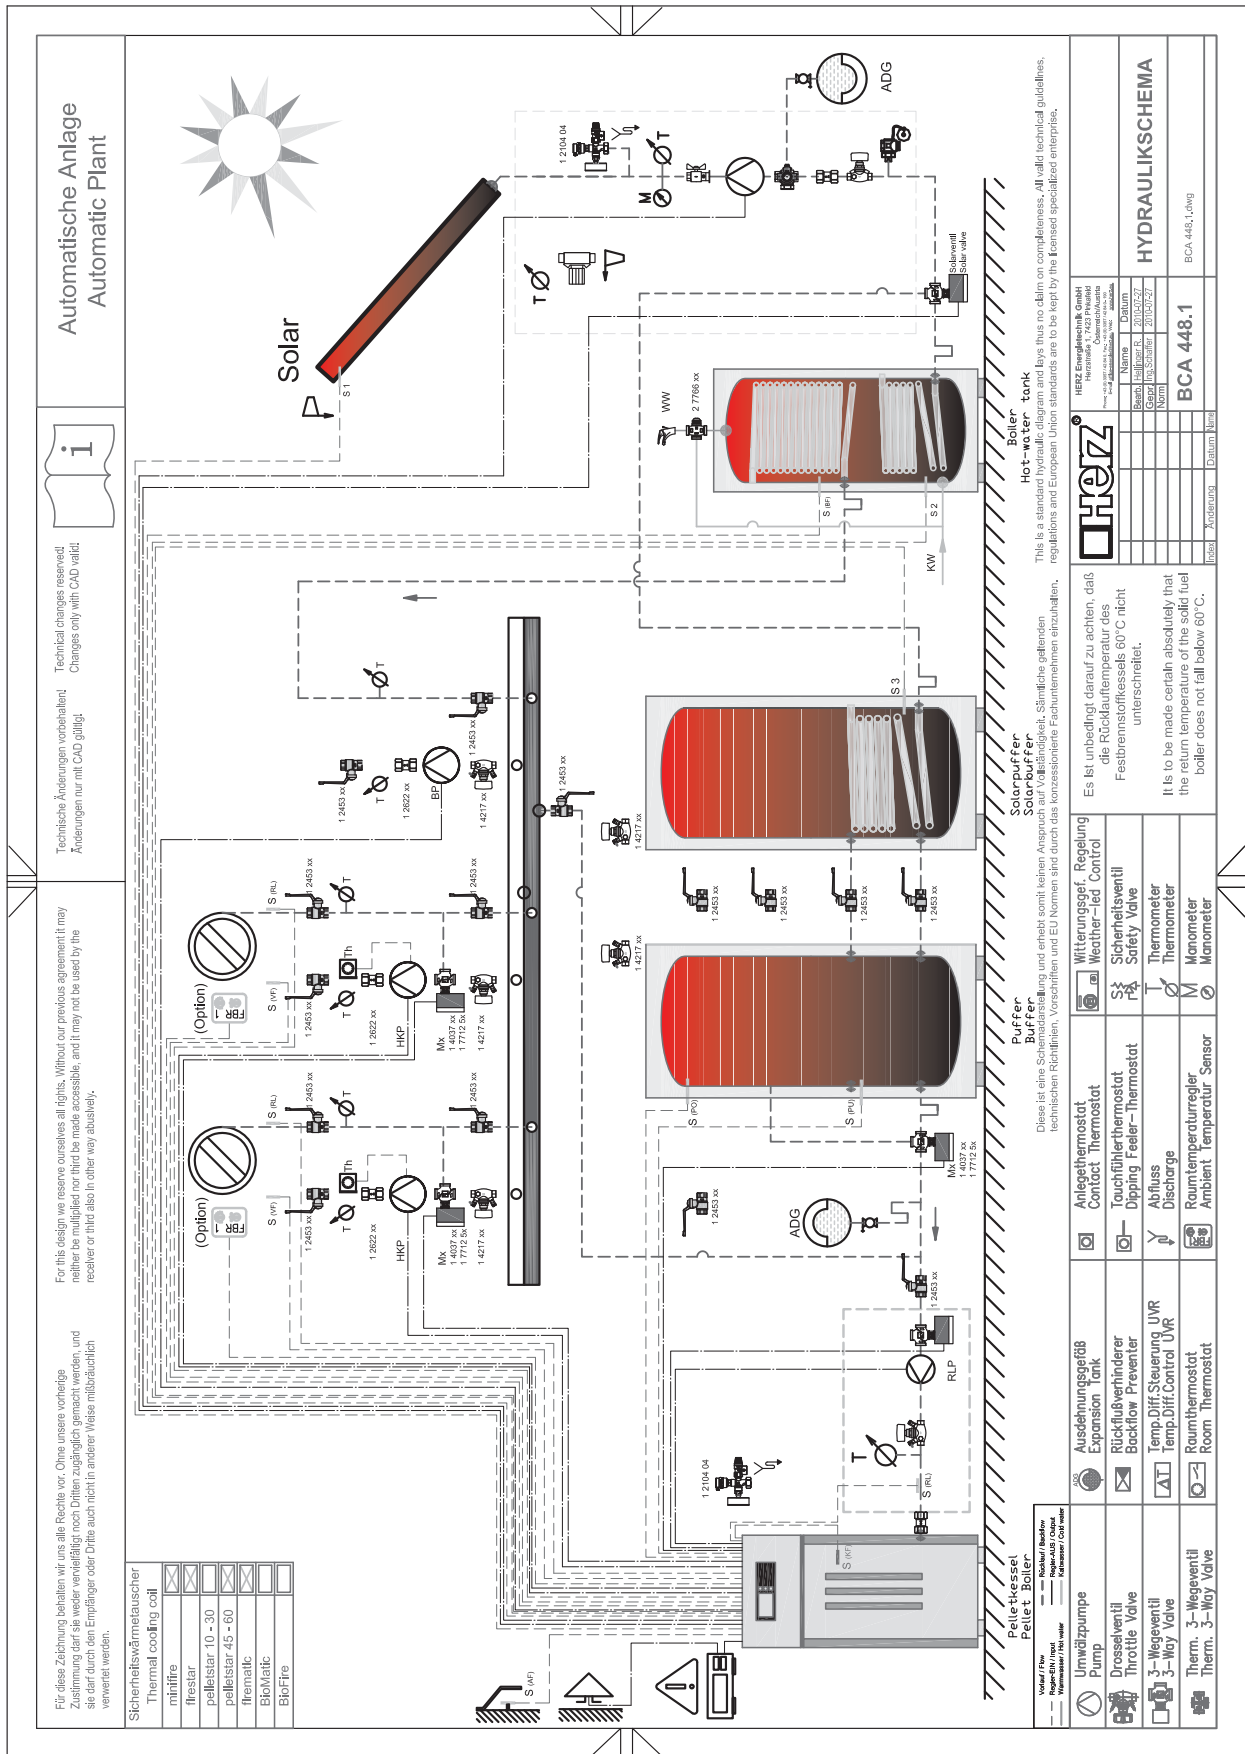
Automatische Anlage
Automatic Plant

Technische Änderungen vorbehalten! Änderungen nur mit CAD gültig!

Technical changes reserved! Changes only with CAD valid!

Für diese Zeichnung behalten wir uns alle Rechte vor. Ohne unsere vorherige Zustimmung darf sie weder vervielfältigt noch Dritten zugänglich gemacht werden, und sie darf durch den Empfänger oder Dritte auch nicht in anderer Weise mißbräuchlich verwertet werden.

For this design we reserve ourselves all rights. Without our previous agreement it may neither be multiplied nor third be made accessible, and it may not be used by the receiver or third also in other way abusively.

Sicherheitswärmetauscher
Thermal cooling coil
minifire
firestar
pelletstar 10 - 30
pelletstar 45 - 60
firematic
BioMatic
BioFire

Solar
S 1
ADG
1 2104 04
T
M
Solarventil
Solar valve
WW
2 7766 xx
S (BF)
S 2
KW
Boiler
Hot-water tank
S 3
Solarpuffer
Solarbuffer
Puffer
Buffer
S (PO)
S (PU)
1 4217 xx
1 2453 xx
1 2622 xx
BP
HKP
Mx
1 4037 xx
1 7712 5x
S (RL)
S (VF)
Th
FBR 1
(Option)
RLP
S (RL)
S (KF)
S (AF)
Pelletkessel
Pellet Boiler

Vorlauf / Flow
Rücklauf / Backflow
Regler-EIN / Input
Regler-AUS / Output
Warmwasser / Hot water
Kaltwasser / Cold water

Diese ist eine Schemadarstellung und erhebt somit keinen Anspruch auf Vollständigkeit. Sämtliche geltenden technischen Richtlinien, Vorschriften und EU Normen sind durch das konzessionierte Fachunternehmen einzuhalten.

This is a standard hydraulic diagram and lays thus no claim on completeness. All valid technical guidelines, regulations and European Union standards are to be kept by the licensed specialized enterprise.

Umwälzpumpe
Pump
Drosselventil
Throttle Valve
3-Wegeventil
3-Way Valve
Therm. 3-Wegeventil
Therm. 3-Way Valve
Ausdehnungsgefäß
Expansion Tank
Rückflußverhinderer
Backflow Preventer
Temp.Diff.Steuerung UVR
Temp.Diff.Control UVR
Raumthermostat
Room Thermostat
Anlegethermostat
Contact Thermostat
Tauchfühlerthermostat
Dipping Feeler-Thermostat
Abfluss
Discharge
Raumtemperaturregler
Ambient Temperatur Sensor
Witterungsgef. Regelung
Weather-led Control
Sicherheitsventil
Safety Valve
Thermometer
Thermometer
Manometer
Manometer

Es ist unbedingt darauf zu achten, daß die Rücklauftemperatur des Festbrennstoffkessels 60°C nicht unterschreitet.

It is to be made certain absolutely that the return temperature of the solid fuel boiler does not fall below 60°C.

HERZ
HERZ Energietechnik GmbH
Herzstraße 1, 7423 Pinkafeld
Österreich/Austria
| | Name | Datum |
|---|---|---|
| Bearb. | Hellinger R. | 2010-07-27 |
| Gepr. | Ing.Schaffer | 2010-07-27 |
| Norm | | |
Index | Änderung | Datum | Name
BCA 448.1
HYDRAULIKSCHEMA
BCA 448.1.dwg